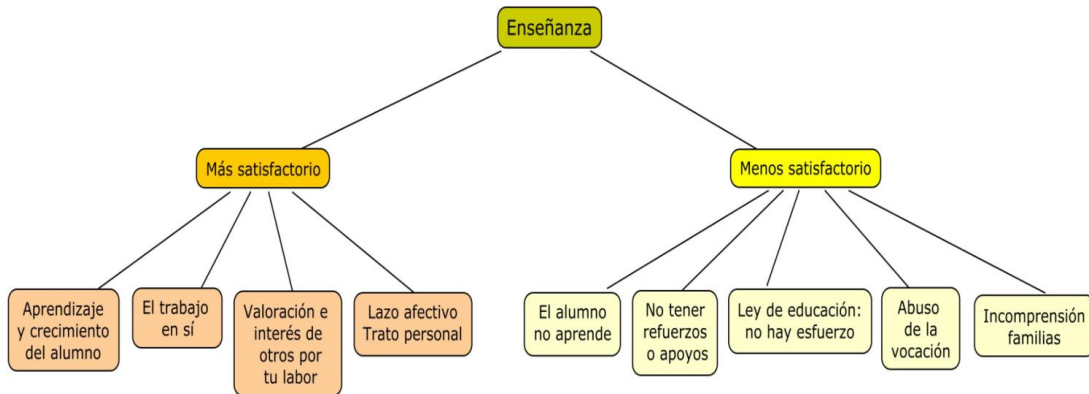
Enseñanza

Más satisfactorio

Aprendizaje y crecimiento del alumno

El trabajo en sí

Valoración e interés de otros por tu labor

Lazo afectivo Trato personal

Menos satisfactorio

El alumno no aprende

No tener refuerzos o apoyos

Ley de educación: no hay esfuerzo

Abuso de la vocación

Incomprensión familias